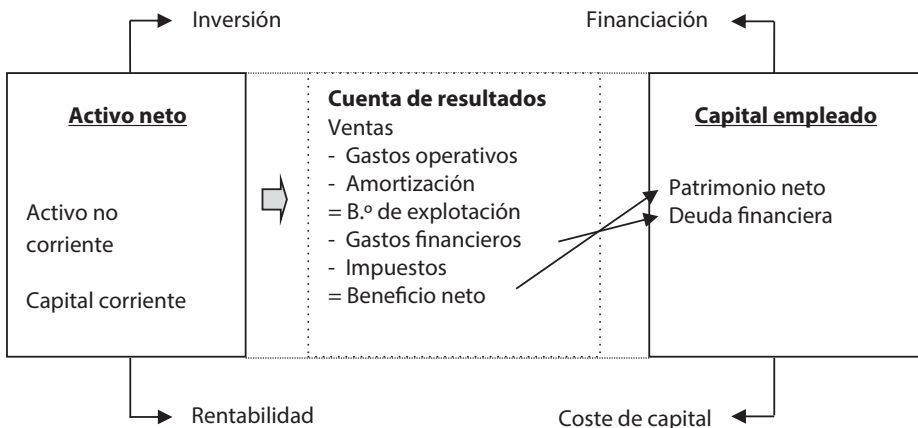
Inversión

Financiación

Activo neto

Activo no corriente

Capital corriente

Cuenta de resultados
Ventas
- Gastos operativos
- Amortización
= B.º de explotación
- Gastos financieros
- Impuestos
= Beneficio neto

Capital empleado

Patrimonio neto
Deuda financiera

Rentabilidad

Coste de capital